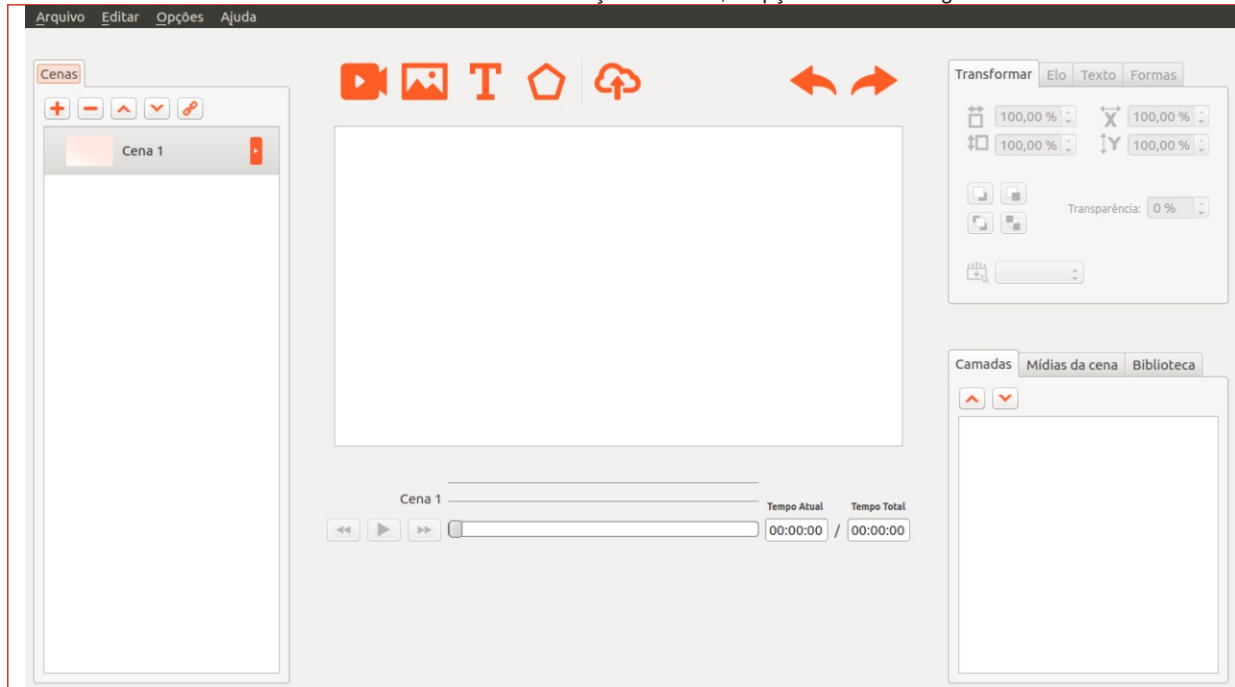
Arquivo Editar Opções Ajuda

Cenas

Cena 1

Transformar Elo Texto Formas

100,00 % 100,00 %
100,00 % 100,00 %

Transparência: 0 %

Cena 1

Tempo Atual Tempo Total
00:00:00 / 00:00:00

Camadas Mídias da cena Biblioteca